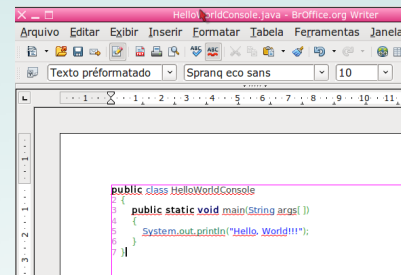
HelloWorldConsole.java - BrOffice.org Writer

Arquivo Editar Exibir Inserir Formatar Tabela Ferramentas Janela

Texto préformatado Spranq eco sans 10

1 public class HelloWorldConsole
2 {
3 public static void main(String args[ ])
4 {
5 System.out.println("Hello, World!!!");
6 }
7 }